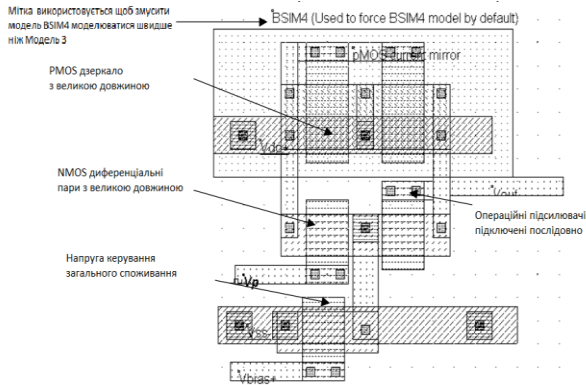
Мітка використовується щоб змусити модель BSIM4 моделюватися швидше ніж Модель 3

BSIM4 (Used to force BSIM4 model by default)

pMOS current mirror

PMOS дзеркало з великою довжиною

Vdd

NMOS диференціальні пари з великою довжиною

Vout

Операційні підсилювачі підключені послідовно

Напруга керування загального споживання

Vp

Vss

Vbias